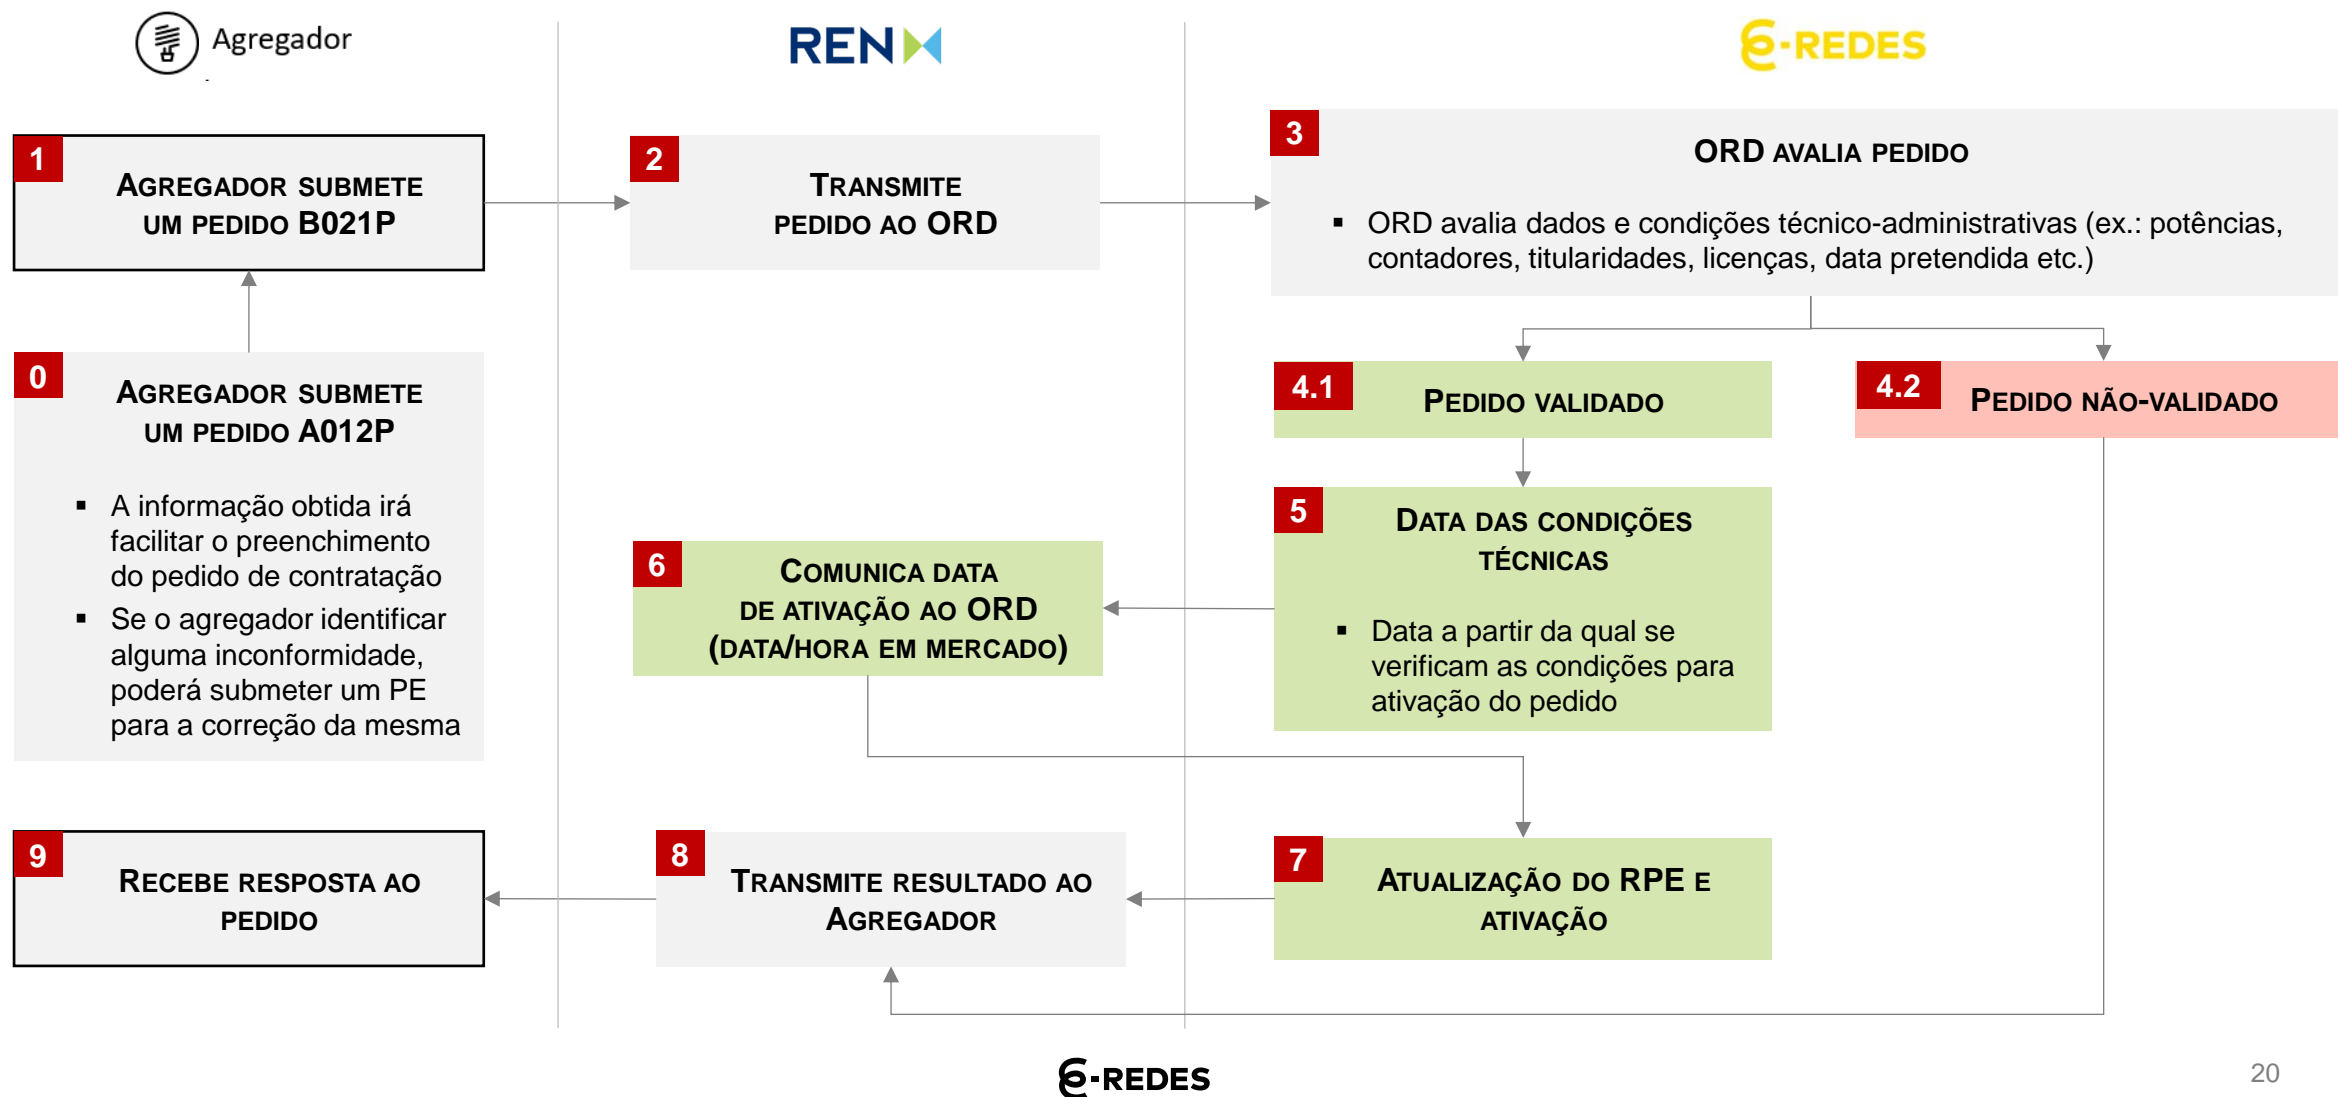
Agregador

REN

E-REDES

1
Agregador submete um pedido B021P

2
Transmite pedido ao ORD

3
ORD avalia pedido

▪ ORD avalia dados e condições técnico-administrativas (ex.: potências, contadores, titularidades, licenças, data pretendida etc.)

0
Agregador submete um pedido A012P

▪ A informação obtida irá facilitar o preenchimento do pedido de contratação
▪ Se o agregador identificar alguma inconformidade, poderá submeter um PE para a correção da mesma

4.1
Pedido validado

4.2
Pedido não-validado

5
Data das condições técnicas

▪ Data a partir da qual se verificam as condições para ativação do pedido

6
Comunica data de ativação ao ORD (data/hora em mercado)

9
Recebe resposta ao pedido

8
Transmite resultado ao Agregador

7
Atualização do RPE e ativação

E-REDES

20